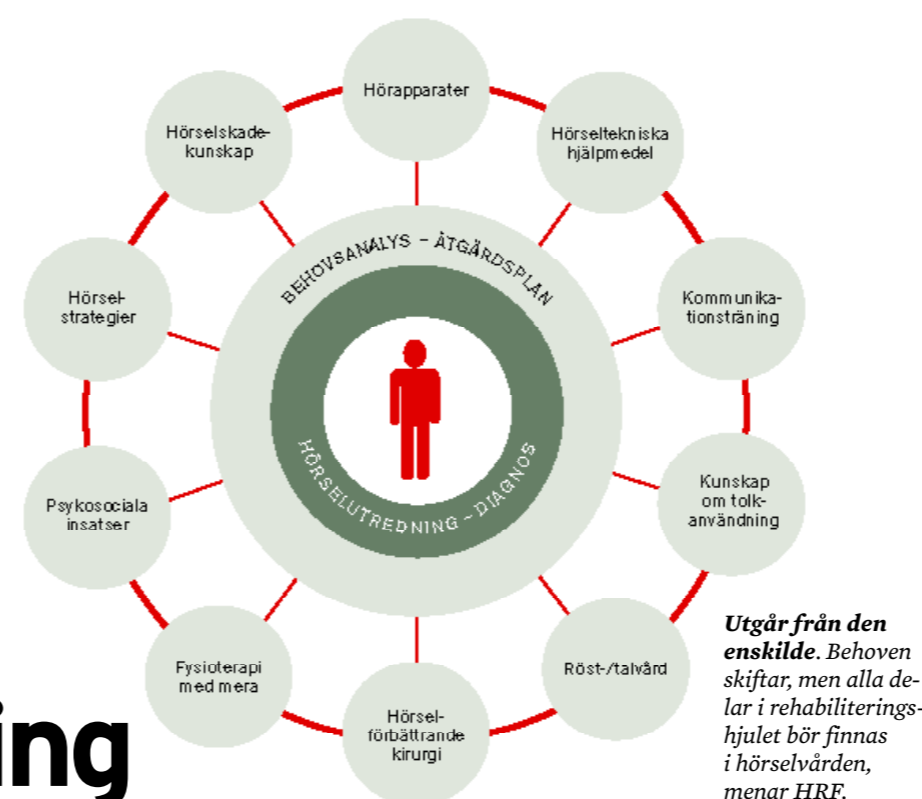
Hörapparater

Hörseltekniska hjälpmedel

Kommunikationsträning

Kunskap om tolkanvändning

Röst-/talvård

Hörselförbättrande kirurgi

Fysioterapi med mera

Psykosociala insatser

Hörselstrategier

Hörselskadekunskap

BEHOVSANALYS – ÅTGÄRDSPLAN

HÖRSELUTREDNING – DIAGNOS

ing

***Utgår från den enskilde**. Behoven skiftar, men alla delar i rehabiliteringshjulet bör finnas i hörselvården, menar HRF.*